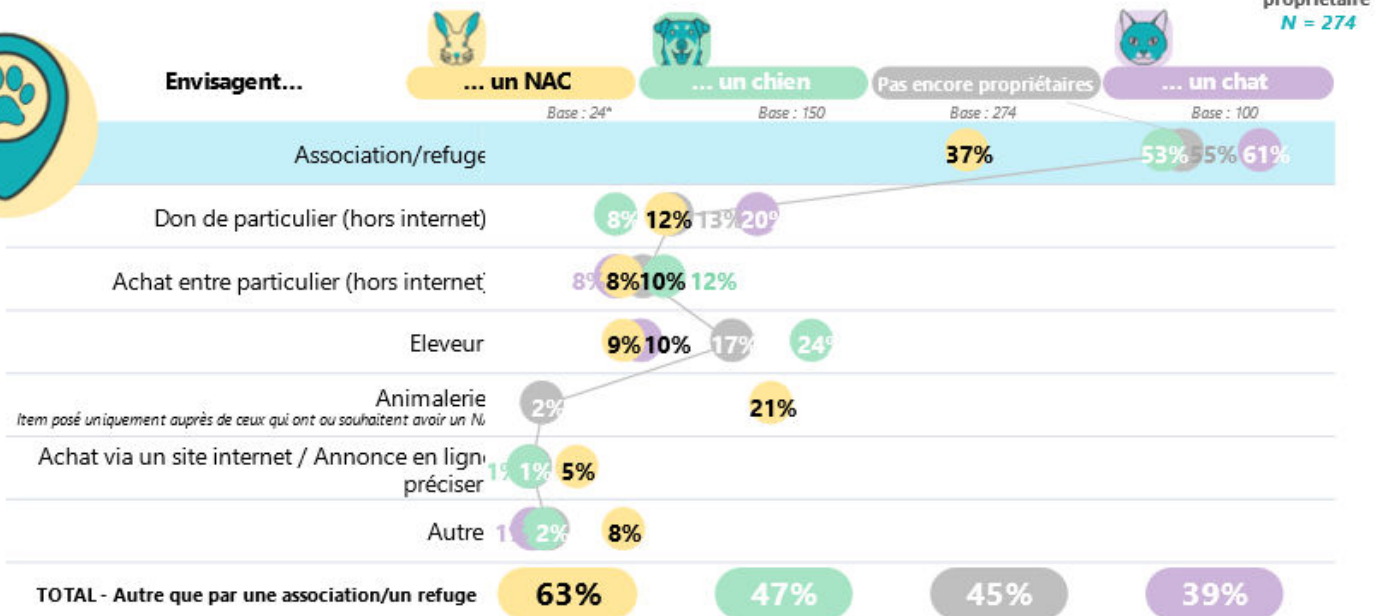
propriétaire
N = 274

Envisagent...

... un NAC
Base : 24*

... un chien
Base : 150

Pas encore propriétaires
Base : 274

... un chat
Base : 100

| | | | | |
|---|---|---|---|---|
| Association/refuge | 37% | 53% | 55% | 61% |
| Don de particulier (hors internet) | 8% | 12% | 13% | 20% |
| Achat entre particulier (hors internet) | 8% | 8% | 10% | 12% |
| Eleveur | 9% | 10% | 17% | 24% |
| Animalerie<br>Item posé uniquement auprès de ceux qui ont ou souhaitent avoir un N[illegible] | 2% | 21% | | |
| Achat via un site internet / Annonce en ligne, préciser | 1% | 1% | 5% | |
| Autre | 1% | 2% | 8% | |
| TOTAL - Autre que par une association/un refuge | 63% | 47% | 45% | 39% |